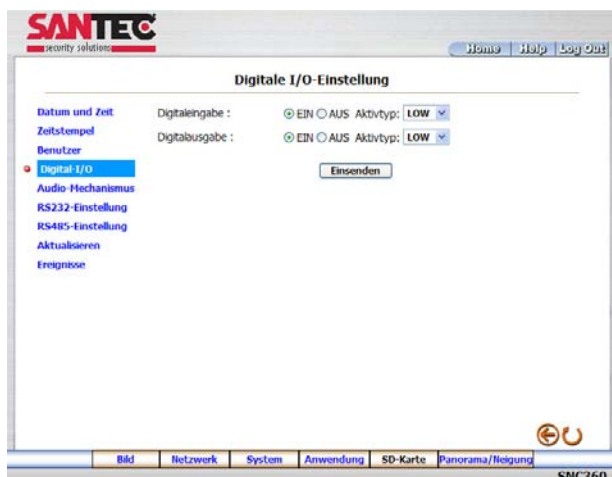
SANTEC
security solutions

Home | Help | Log Out

Digitale I/O-Einstellung

Datum und Zeit
Zeitstempel
Benutzer
Digital-I/O
Audio-Mechanismus
RS232-Einstellung
RS485-Einstellung
Aktualisieren
Ereignisse

Digitaleingabe : EIN AUS Aktivtyp: LOW
Digitalausgabe : EIN AUS Aktivtyp: LOW

Einsenden

Bild | Netzwerk | System | Anwendung | SD-Karte | Panorama/Neigung

SNC260